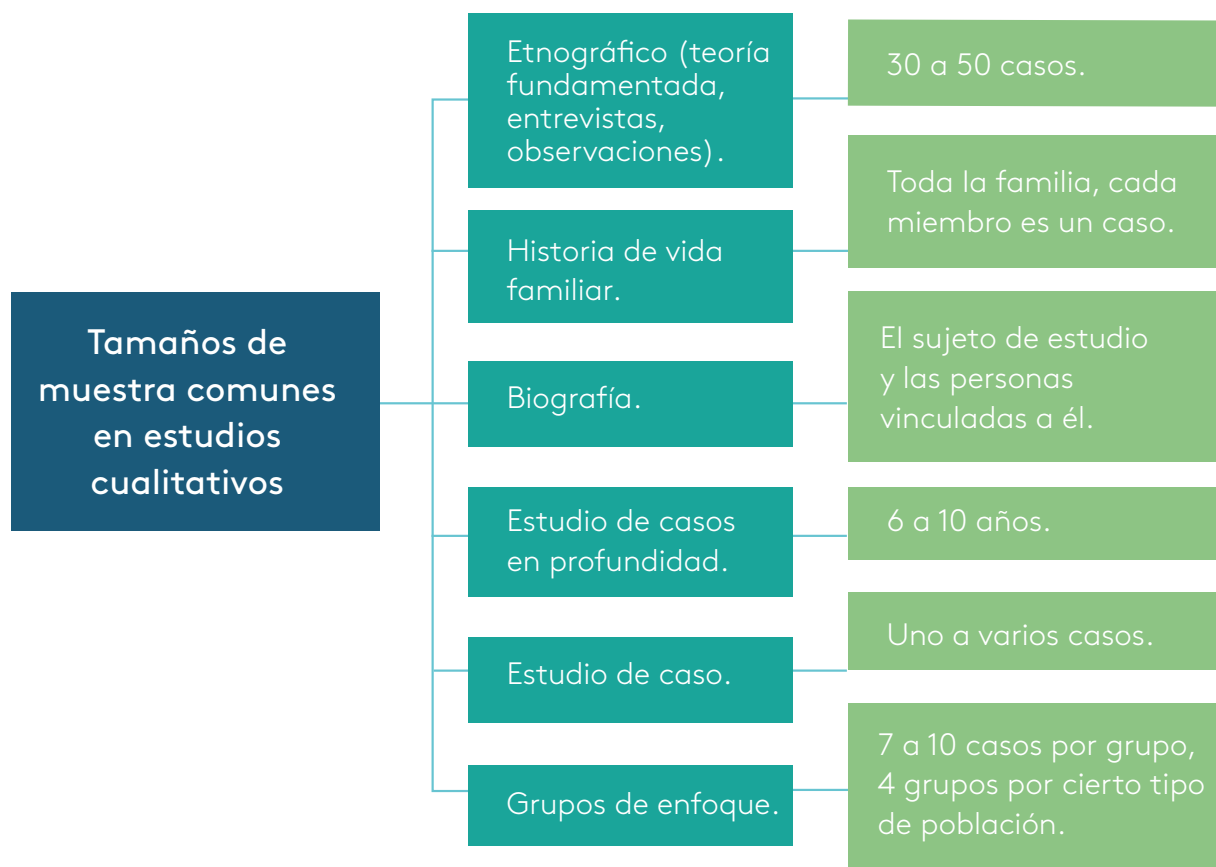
Tamaños de muestra comunes en estudios cualitativos

Etnográfico (teoría fundamentada, entrevistas, observaciones).

30 a 50 casos.

Historia de vida familiar.

Toda la familia, cada miembro es un caso.

Biografía.

El sujeto de estudio y las personas vinculadas a él.

Estudio de casos en profundidad.

6 a 10 años.

Estudio de caso.

Uno a varios casos.

Grupos de enfoque.

7 a 10 casos por grupo, 4 grupos por cierto tipo de población.